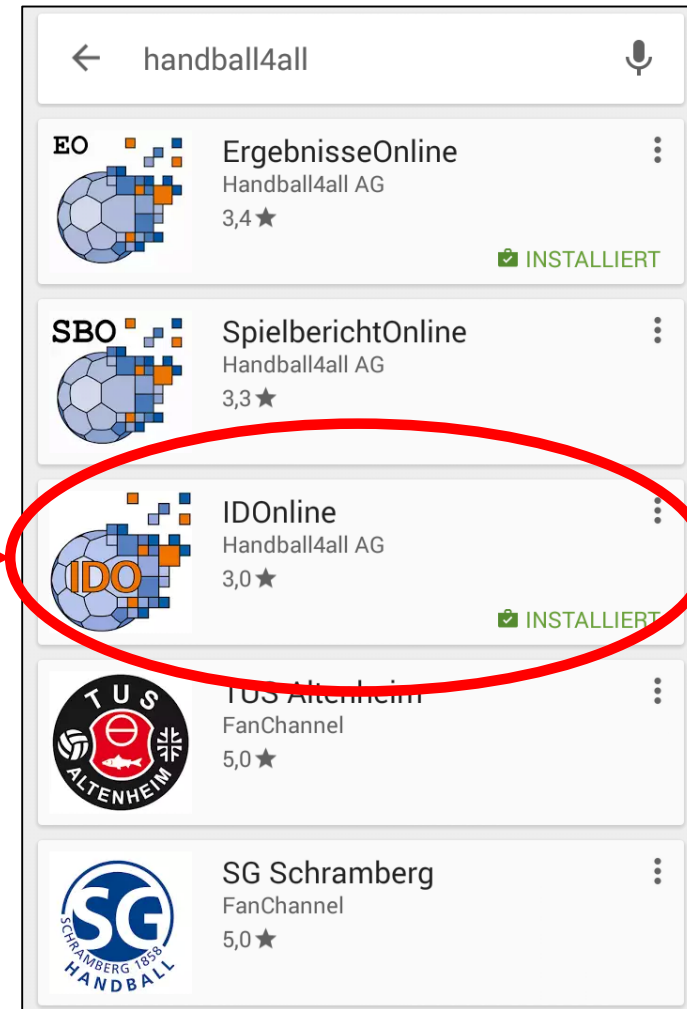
handball4all

EO

ErgebnisseOnline
Handball4all AG
3,4 ★
INSTALLIERT

SBO

SpielberichtOnline
Handball4all AG
3,3 ★

IDO

IDOnline
Handball4all AG
3,0 ★
INSTALLIERT

TUS ALTENHEIM

TUS Altenheim
FanChannel
5,0 ★

SG SCHRAMBERG 1858 HANDBALL

SG Schramberg
FanChannel
5,0 ★